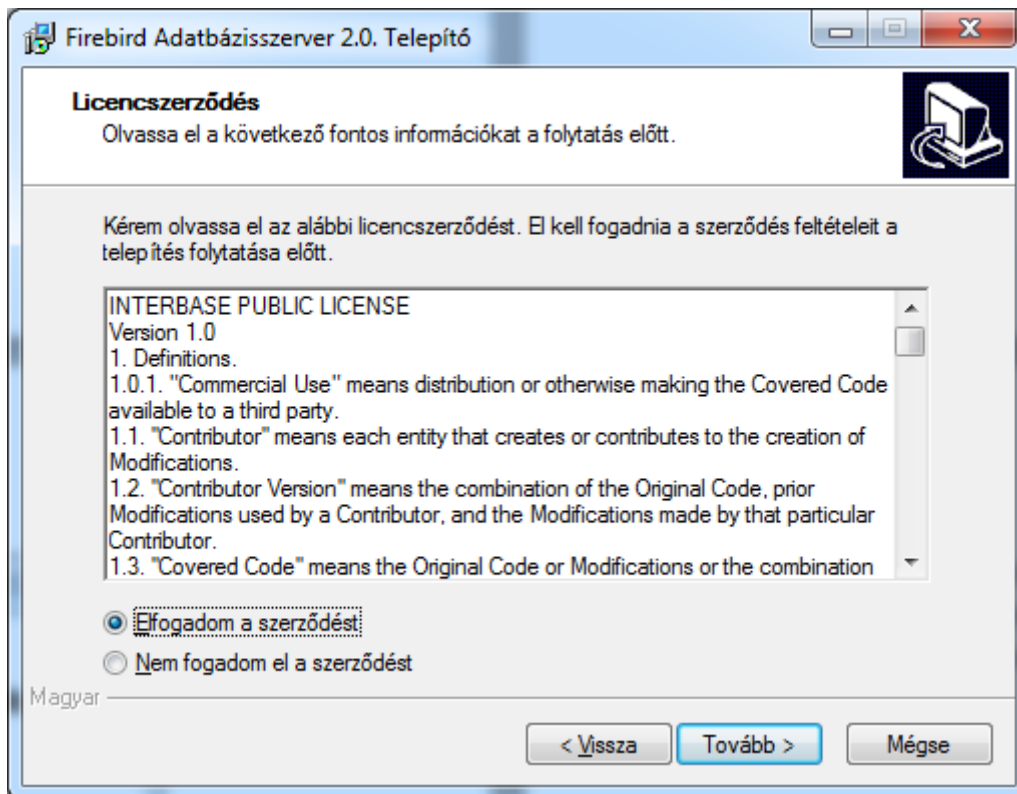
Firebird Adatbázisszerver 2.0. Telepítő

Licencszerződés
Olvassa el a következő fontos információkat a folytatás előtt.

Kérem olvassa el az alábbi licencszerződést. El kell fogadnia a szerződés feltételeit a telepítés folytatása előtt.

INTERBASE PUBLIC LICENSE
Version 1.0
1. Definitions.
1.0.1. "Commercial Use" means distribution or otherwise making the Covered Code available to a third party.
1.1. "Contributor" means each entity that creates or contributes to the creation of Modifications.
1.2. "Contributor Version" means the combination of the Original Code, prior Modifications used by a Contributor, and the Modifications made by that particular Contributor.
1.3. "Covered Code" means the Original Code or Modifications or the combination

Elfogadom a szerződést
Nem fogadom el a szerződést

Magyar

< Vissza
Tovább >
Mégse